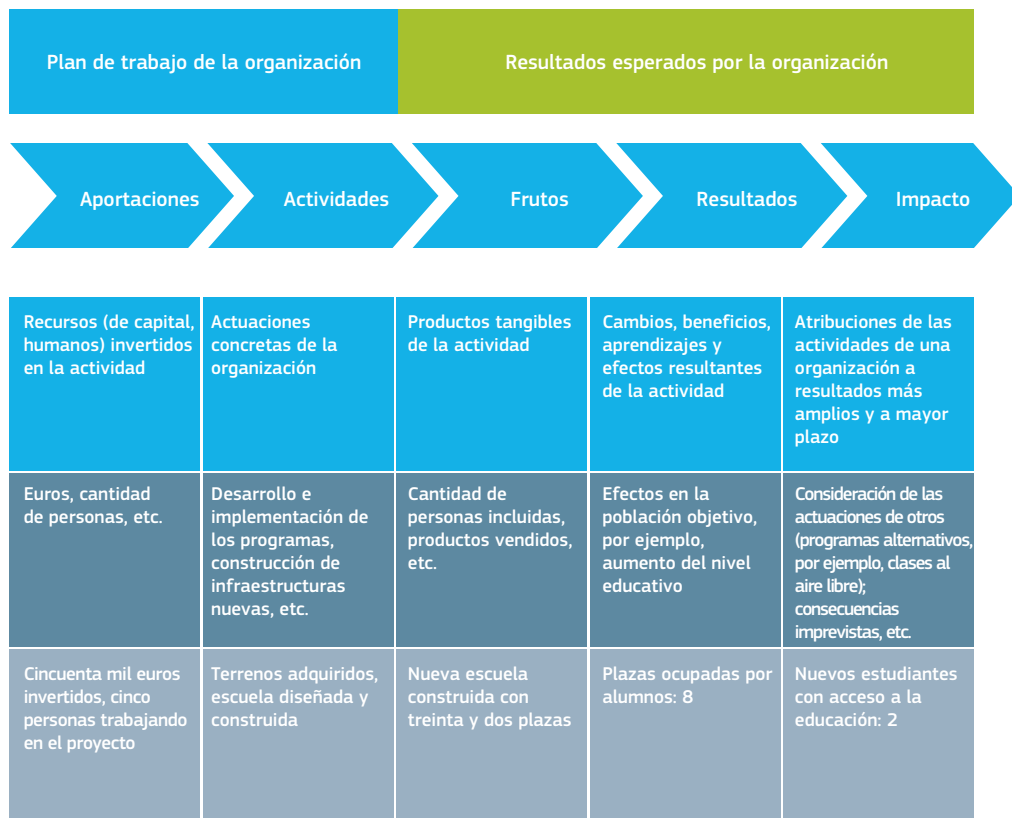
Plan de trabajo de la organización

Resultados esperados por la organización

Aportaciones

Actividades

Frutos

Resultados

Impacto

| Recursos (de capital, humanos) invertidos en la actividad | Actuaciones concretas de la organización | Productos tangibles de la actividad | Cambios, beneficios, aprendizajes y efectos resultantes de la actividad | Atribuciones de las actividades de una organización a resultados más amplios y a mayor plazo |
|---|---|---|---|---|
| Euros, cantidad de personas, etc. | Desarrollo e implementación de los programas, construcción de infraestructuras nuevas, etc. | Cantidad de personas incluidas, productos vendidos, etc. | Efectos en la población objetivo, por ejemplo, aumento del nivel educativo | Consideración de las actuaciones de otros (programas alternativos, por ejemplo, clases al aire libre); consecuencias imprevistas, etc. |
| Cincuenta mil euros invertidos, cinco personas trabajando en el proyecto | Terrenos adquiridos, escuela diseñada y construida | Nueva escuela construida con treinta y dos plazas | Plazas ocupadas por alumnos: 8 | Nuevos estudiantes con acceso a la educación: 2 |